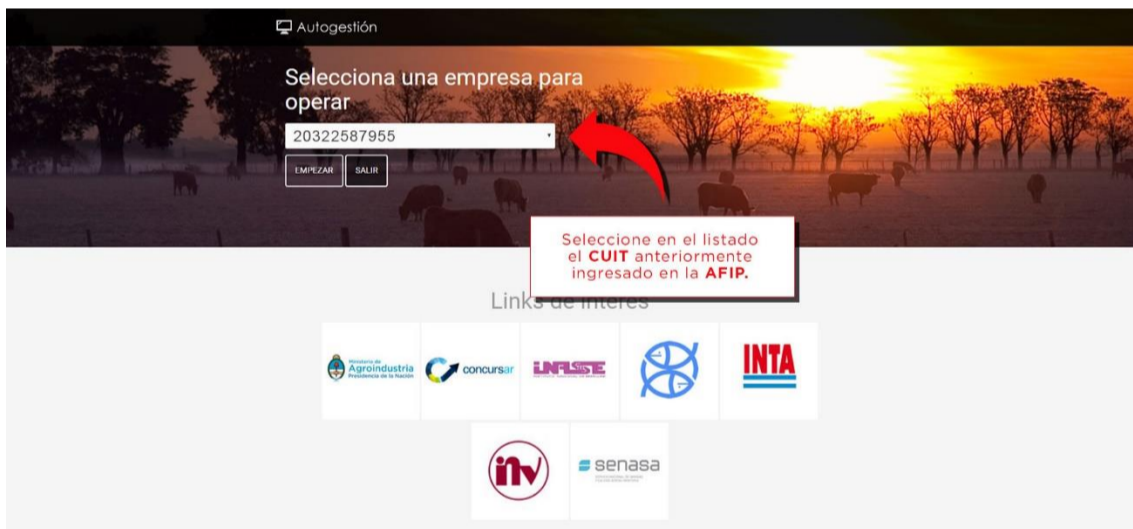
Autogestión

Selecciona una empresa para operar

20322587955

EMPEZAR SALIR

Seleccione en el listado el **CUIT** anteriormente ingresado en la **AFIP.**

Links de interes

Ministerio de Agroindustria Presidencia de la Nación

concursar

INALE

INTA

inv

senasa